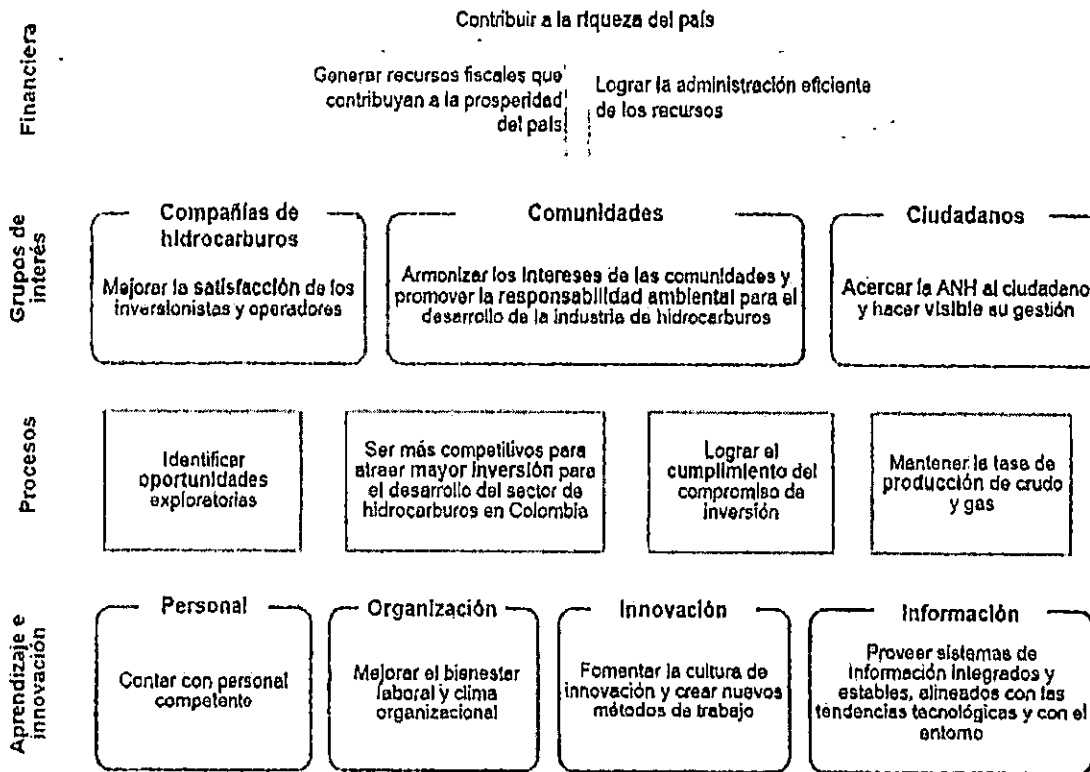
Financiera

Contribuir a la riqueza del país

Generar recursos fiscales que contribuyan a la prosperidad del país

Lograr la administración eficiente de los recursos

Grupos de interés

Compañías de hidrocarburos

Mejorar la satisfacción de los inversionistas y operadores

Comunidades

Armonizar los intereses de las comunidades y promover la responsabilidad ambiental para el desarrollo de la industria de hidrocarburos

Ciudadanos

Acercar la ANH al ciudadano y hacer visible su gestión

Procesos

Identificar oportunidades exploratorias

Ser más competitivos para atraer mayor inversión para el desarrollo del sector de hidrocarburos en Colombia

Lograr el cumplimiento del compromiso de inversión

Mantener la tasa de producción de crudo y gas

Aprendizaje e innovación

Personal

Contar con personal competente

Organización

Mejorar el bienestar laboral y clima organizacional

Innovación

Fomentar la cultura de innovación y crear nuevos métodos de trabajo

Información

Proveer sistemas de información integrados y estables, alineados con las tendencias tecnológicas y con el entorno